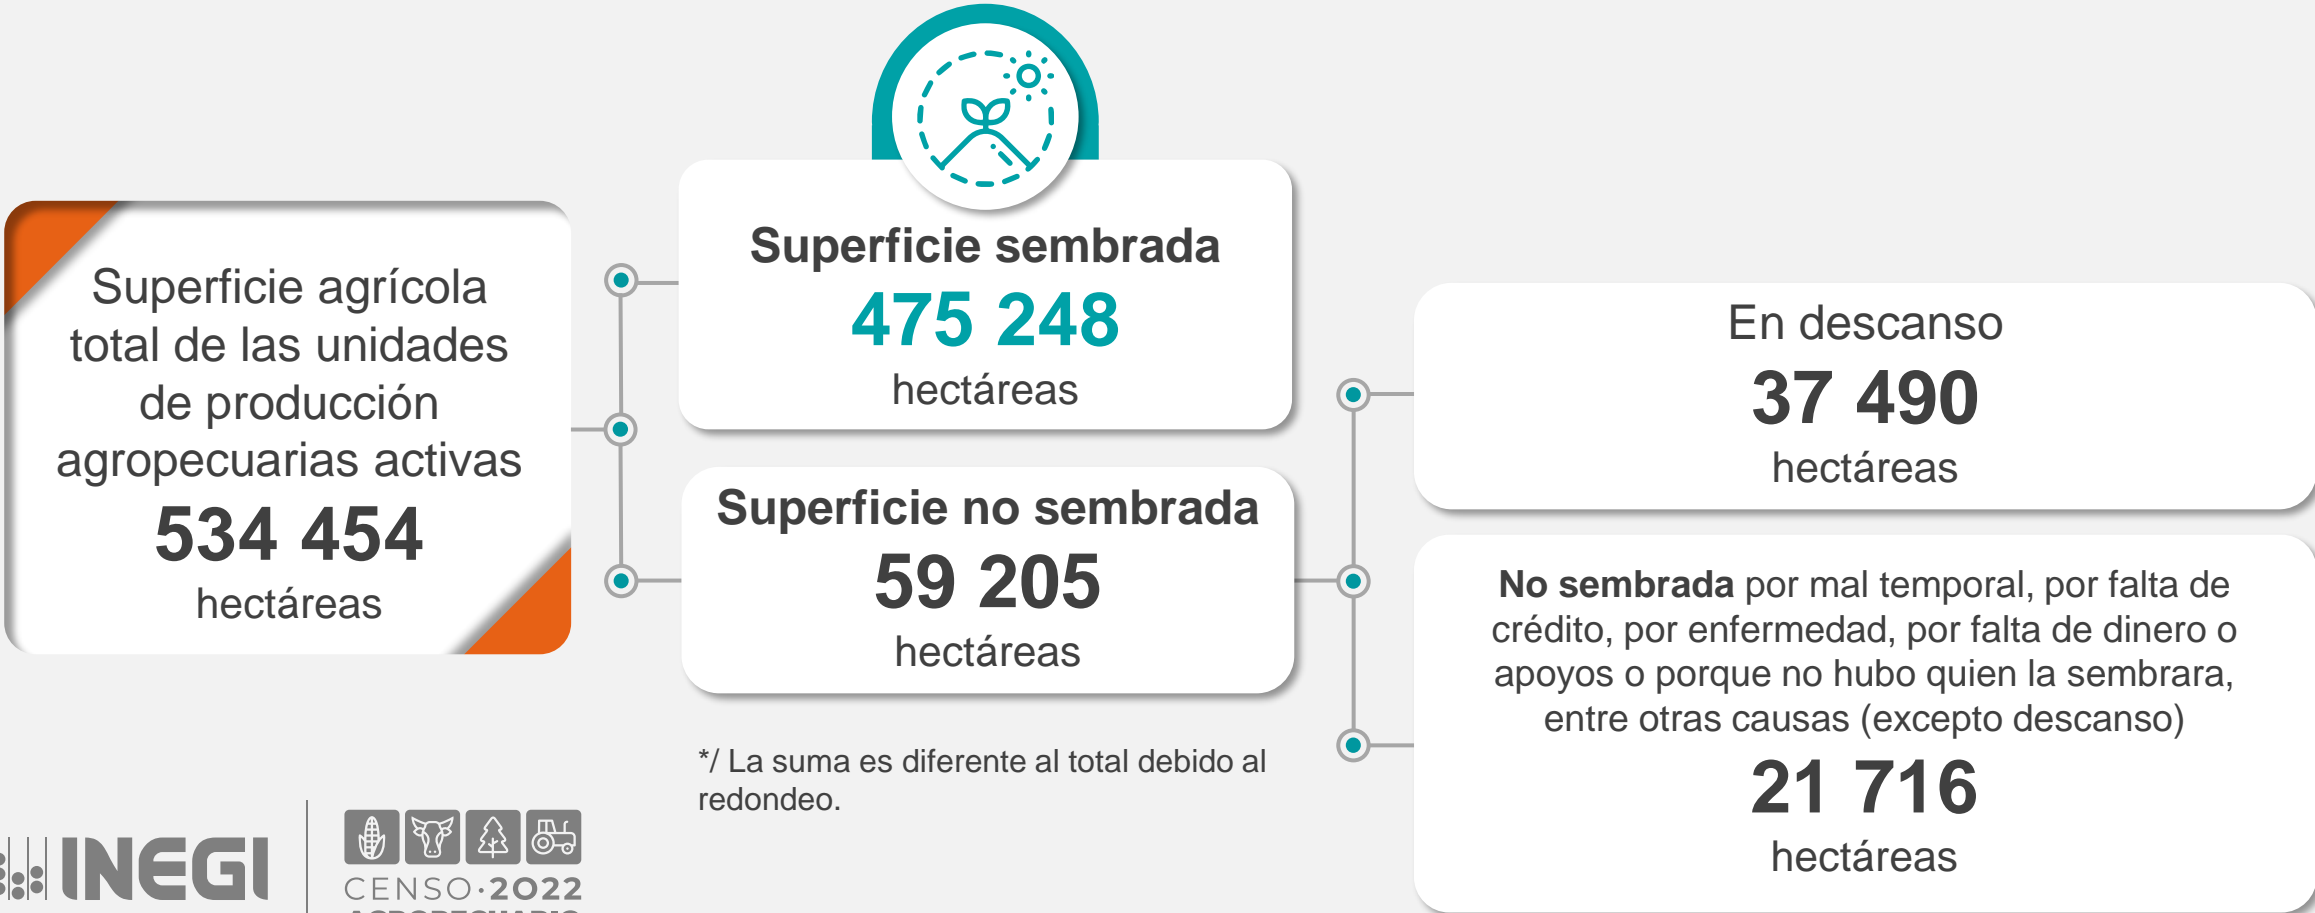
Superficie agrícola total de las unidades de producción agropecuarias activas
534 454
hectáreas

Superficie sembrada
475 248
hectáreas

Superficie no sembrada
59 205
hectáreas

*/ La suma es diferente al total debido al redondeo.

En descanso
37 490
hectáreas

**No sembrada** por mal temporal, por falta de crédito, por enfermedad, por falta de dinero o apoyos o porque no hubo quien la sembrara, entre otras causas (excepto descanso)
21 716
hectáreas

INEGI

CENSO·2022
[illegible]